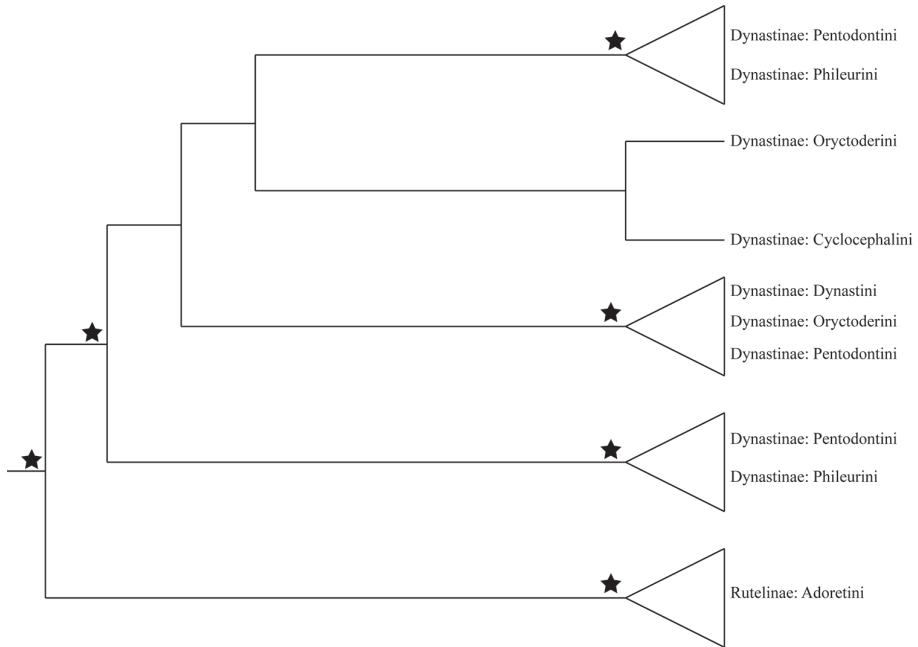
Dynastinae: Pentodontini
Dynastinae: Phileurini

Dynastinae: Oryctoderini

Dynastinae: Cyclocephalini

Dynastinae: Dynastini
Dynastinae: Oryctoderini
Dynastinae: Pentodontini

Dynastinae: Pentodontini
Dynastinae: Phileurini

Rutelinae: Adoretini